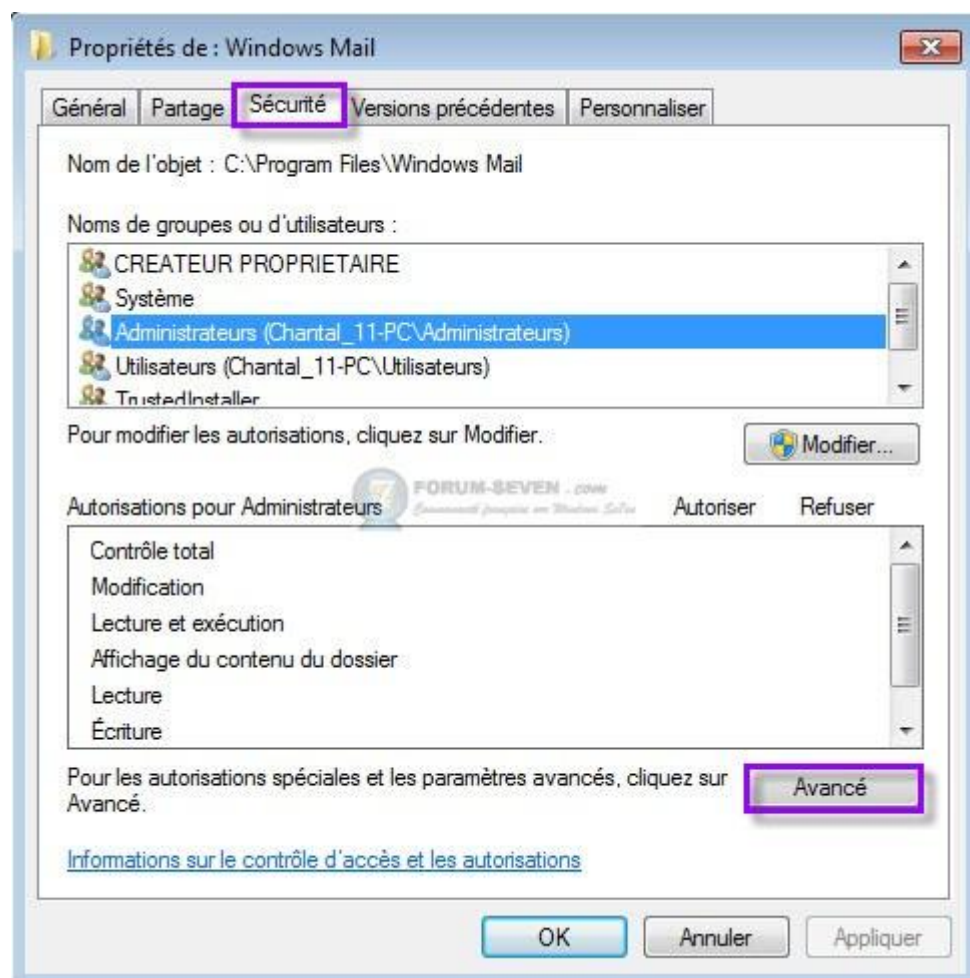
Propriétés de : Windows Mail

Général | Partage | Sécurité | Versions précédentes | Personnaliser

Nom de l'objet : C:\Program Files\Windows Mail

Noms de groupes ou d'utilisateurs :

CREATEUR PROPRIETAIRE
Système
Administrateurs (Chantal_11-PC\Administrateurs)
Utilisateurs (Chantal_11-PC\Utilisateurs)
TrustedInstaller

Pour modifier les autorisations, cliquez sur Modifier.

Modifier...

FORUM-SEVEN .com
Communauté française sur Windows Seven

| Autorisations pour Administrateurs | Autoriser | Refuser |
|---|---|---|
| Contrôle total | | |
| Modification | | |
| Lecture et exécution | | |
| Affichage du contenu du dossier | | |
| Lecture | | |
| Écriture | | |

Pour les autorisations spéciales et les paramètres avancés, cliquez sur Avancé.

Avancé

Informations sur le contrôle d'accès et les autorisations

OK | Annuler | Appliquer